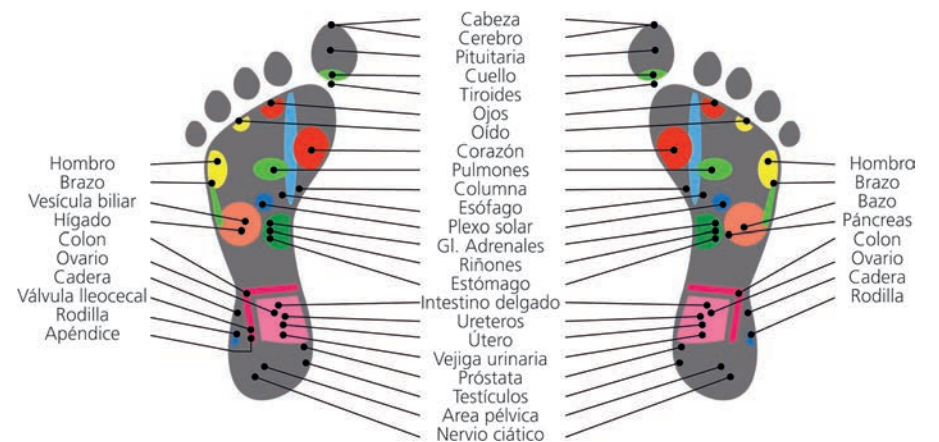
Cabeza
Cerebro
Pituitaria
Cuello
Tiroides
Ojos
Oído
Corazón
Pulmones
Columna
Esófago
Plexo solar
Gl. Adrenales
Riñones
Estómago
Intestino delgado
Ureteros
Útero
Vejiga urinaria
Próstata
Testículos
Area pélvica
Nervio ciático

Hombro
Brazo
Vesícula biliar
Hígado
Colon
Ovario
Cadera
Válvula Ileocecal
Rodilla
Apéndice

Hombro
Brazo
Bazo
Páncreas
Colon
Ovario
Cadera
Rodilla